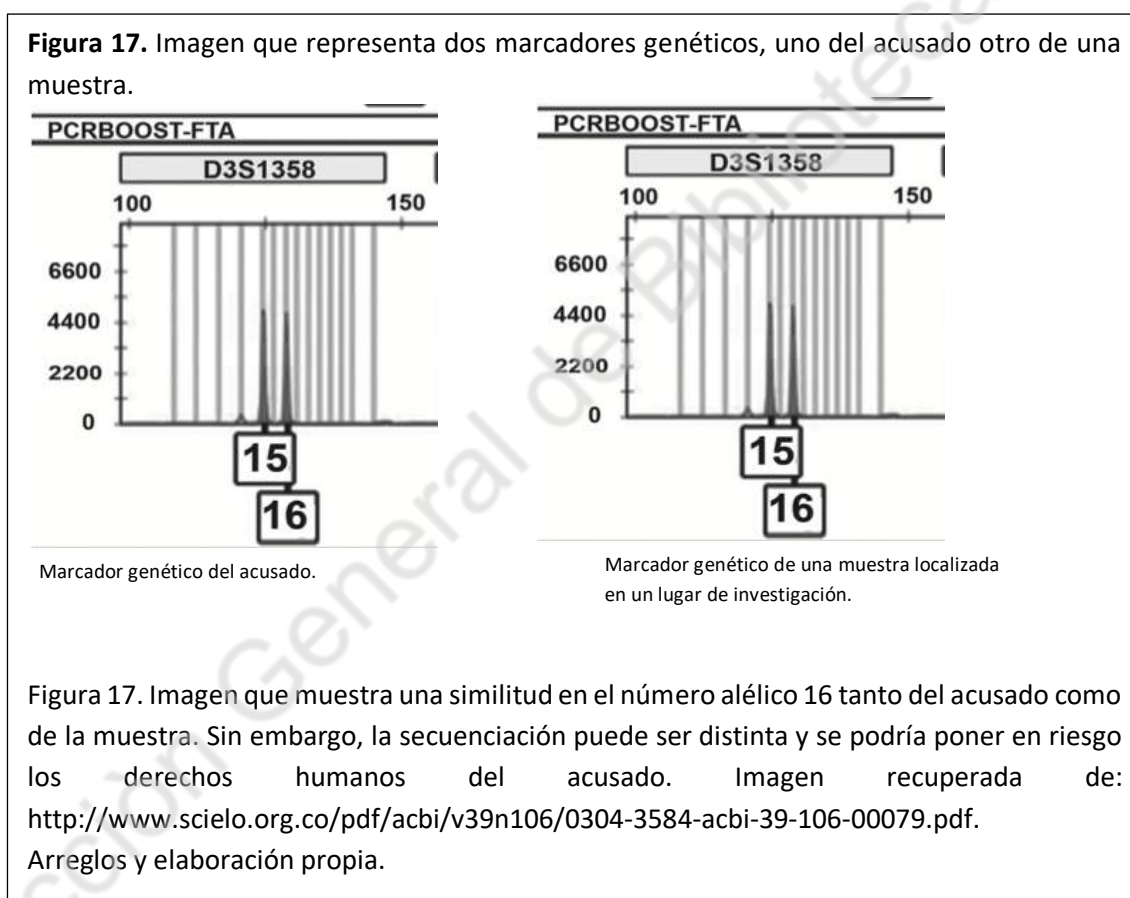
**Figura 17.** Imagen que representa dos marcadores genéticos, uno del acusado otro de una muestra.

PCRBOOST-FTA

D3S1358

100

150

6600

4400

2200

0

15

16

Marcador genético del acusado.

PCRBOOST-FTA

D3S1358

100

150

6600

4400

2200

0

15

16

Marcador genético de una muestra localizada en un lugar de investigación.

Figura 17. Imagen que muestra una similitud en el número alélico 16 tanto del acusado como de la muestra. Sin embargo, la secuenciación puede ser distinta y se podría poner en riesgo los derechos humanos del acusado. Imagen recuperada de: http://www.scielo.org.co/pdf/acbi/v39n106/0304-3584-acbi-39-106-00079.pdf.
Arreglos y elaboración propia.